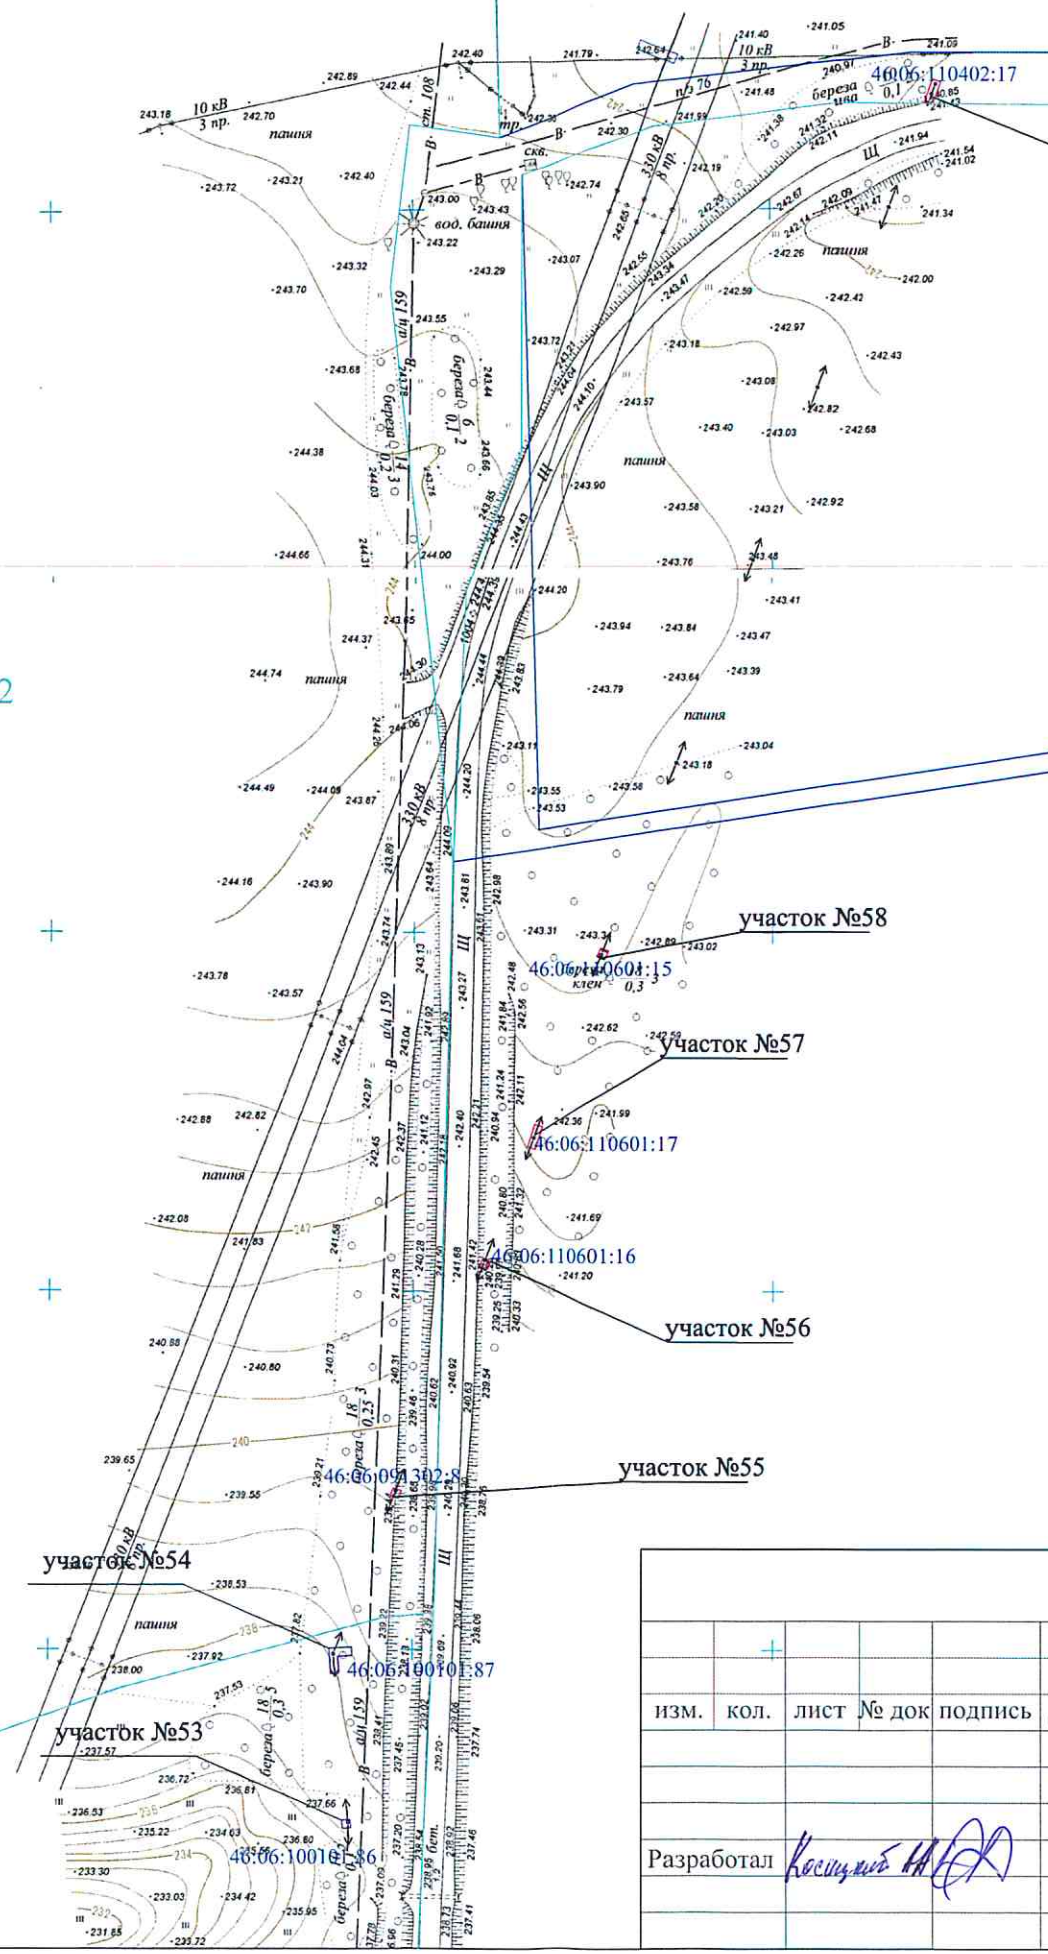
10 кВ
3 пр.
пашня
вод. башня
а/ц 159
береза
330 кВ
8 пр.
п/з 76
10 кВ
3 пр.
береза
ива
46006:110402:17
пашня
пашня
пашня
пашня
пашня
участок №58
46:06:110601:15
клен
участок №57
46:06:110601:17
46:06:110601:16
участок №56
участок №55
46:06:091302:8
участок №54
46:06:100101:87
участок №53
46:06:100101:86
береза
береза
пашня
изм. кол. лист № док подпись
Разработал